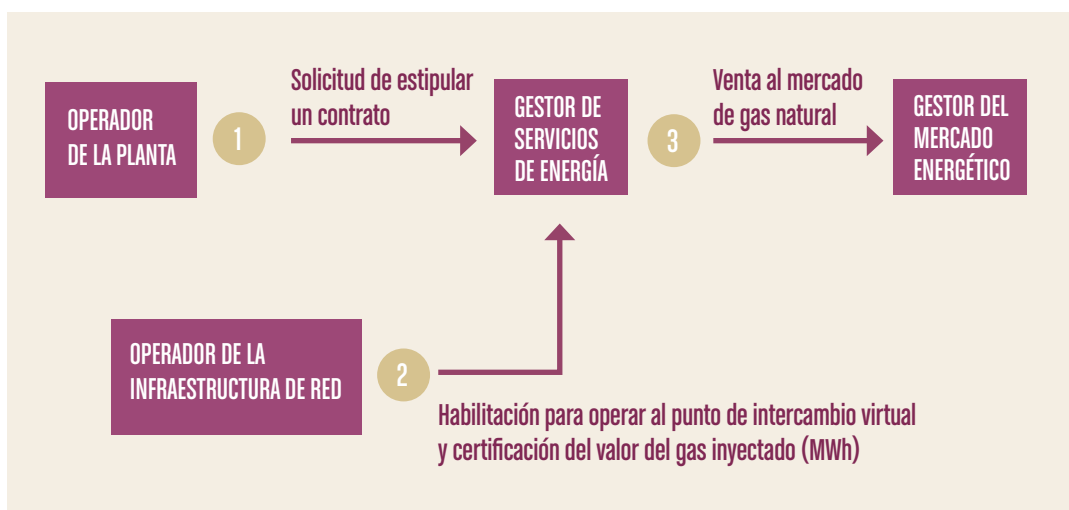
OPERADOR DE LA PLANTA

1

Solicitud de estipular un contrato

GESTOR DE SERVICIOS DE ENERGÍA

3

Venta al mercado de gas natural

GESTOR DEL MERCADO ENERGÉTICO

OPERADOR DE LA INFRAESTRUCTURA DE RED

2

Habilitación para operar al punto de intercambio virtual y certificación del valor del gas inyectado (MWh)